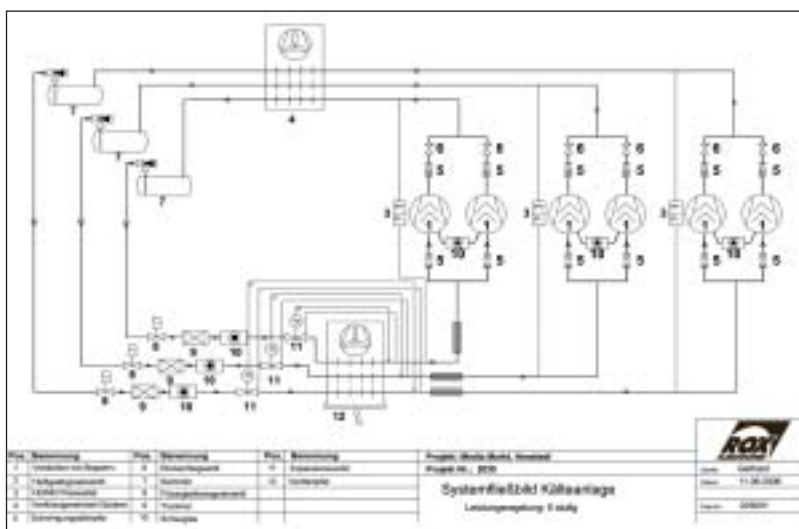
4

7

7

7

3 6 6 5 5 10 5 5

3 6 6 5 5 10 5 5

3 6 6 5 5 10 5 5

8 9 10 11

8 9 10 11

8 9 10 11

12

| Pos. | Benennung | Pos. | Benennung | Pos. | Benennung |
|---|---|---|---|---|---|
| 1 | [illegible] | 5 | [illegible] | 9 | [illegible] |
| 2 | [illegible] | 6 | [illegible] | 10 | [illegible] |
| 3 | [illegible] | 7 | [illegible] | | |
| 4 | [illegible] | 8 | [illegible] | | |
| | | 10 | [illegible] | | |

Projekt: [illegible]

Projekt Nr.: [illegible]

Systemfließbild Kälteanlage

Leistungsregelung: 5 stufig

ROX

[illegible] Gerhard

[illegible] 11.05.2006

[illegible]